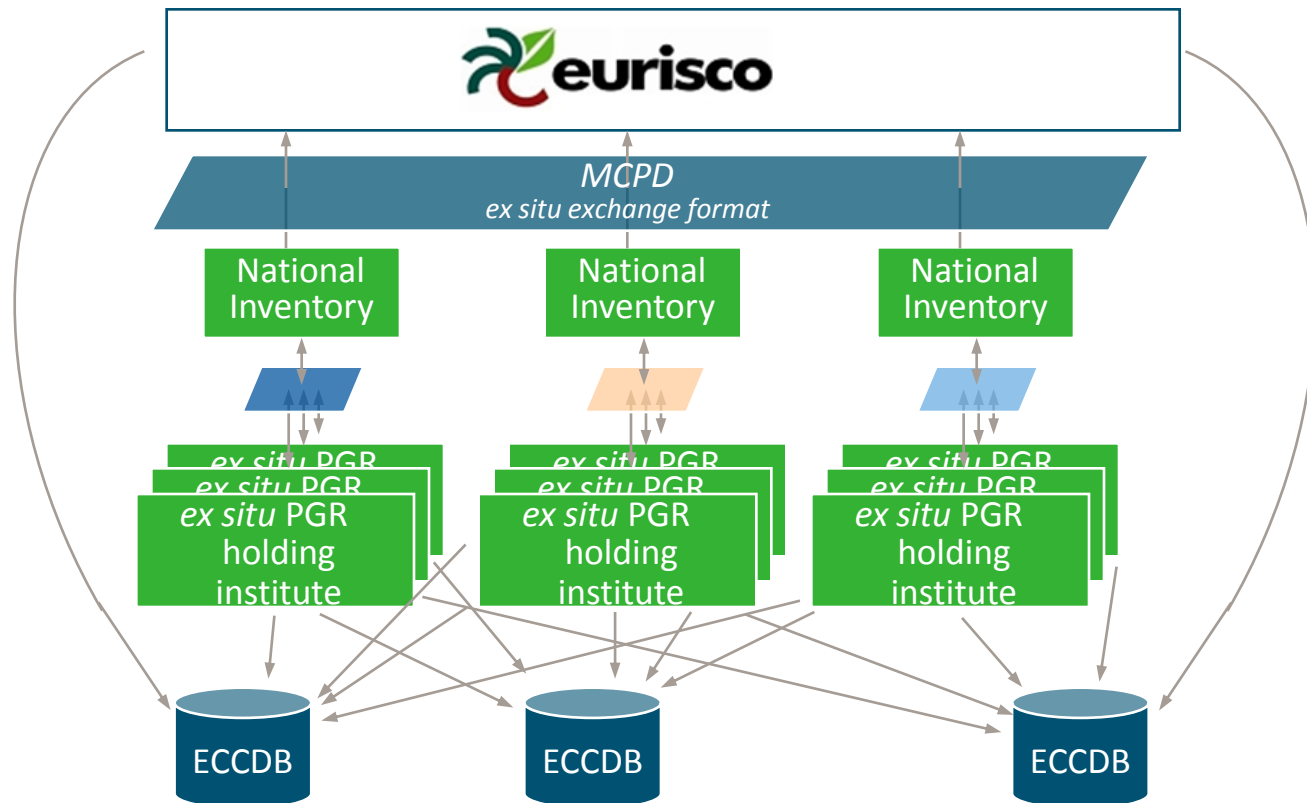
eurisco

MCPD
ex situ exchange format

National Inventory

National Inventory

National Inventory

ex situ PGR
ex situ PGR
ex situ PGR holding institute

ex situ PGR
ex situ PGR
ex situ PGR holding institute

ex situ PGR
ex situ PGR
ex situ PGR holding institute

ECCDB

ECCDB

ECCDB